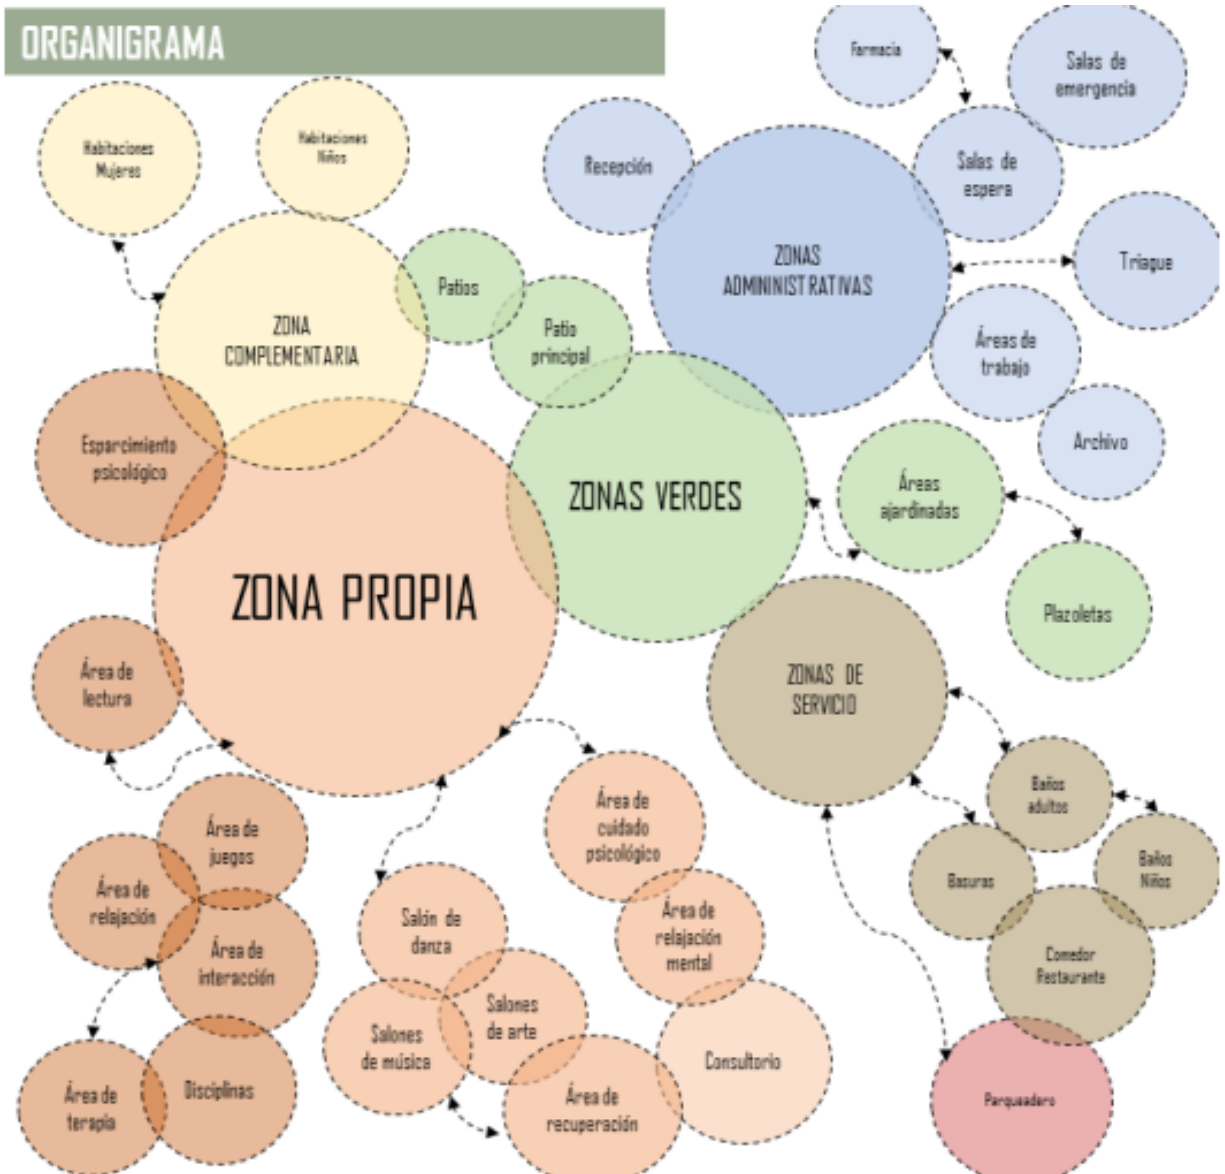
ORGANIGRAMA

Habitaciones Mujeres

Habitaciones Niños

ZONA COMPLEMENTARIA

Patios

Patio principal

Esparcimiento psicológico

ZONA PROPIA

Área de lectura

Área de juegos

Área de relajación

Área de interacción

Área de terapia

Disciplinas

Salón de danza

Salones de arte

Salones de música

Área de recuperación

Área de cuidado psicológico

Área de relajación mental

Consultorio

ZONAS VERDES

Áreas ajardinadas

Plazoletas

Recepción

ZONAS ADMINISTRATIVAS

Farmacia

Salas de emergencia

Salas de espera

Triague

Áreas de trabajo

Archivo

ZONAS DE SERVICIO

Baños adultos

Baños Niños

Basuras

Comedor Restaurante

Parqueadero